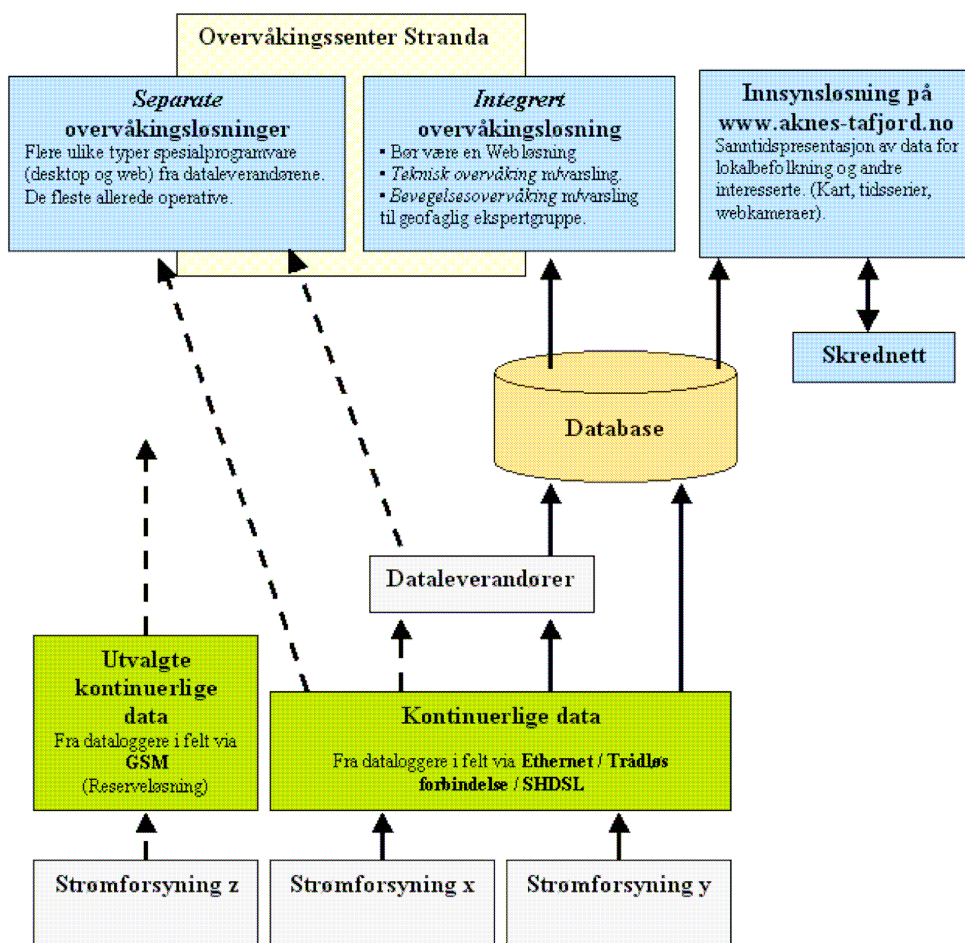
Overvåkingssenter Stranda

*Separate* overvåkingsløsninger
Flere ulike typer spesialprogramvare (desktop og web) fra dataleverandørene. De fleste allerede operative.

*Integrert* overvåkingsløsning
▪ Bør være en Web løsning
▪ *Teknisk overvåking* m/varsling.
▪ *Bevegelsesovervåking* m/varsling til geofaglig ekspertgruppe.

Innsynsløsning på www.aknes-tafjord.no
Sanntidspresentasjon av data for lokalbefolkning og andre interesserte. (Kart, tidsserier, webkameraer).

Skrednett

Database

Dataleverandører

Utvalgte kontinuerlige data
Fra dataloggere i felt via **GSM**
(Reserveløsning)

Kontinuerlige data
Fra dataloggere i felt via **Ethernet / Trådløs forbindelse / SHDSL**

Strømforsyning z

Strømforsyning x

Strømforsyning y